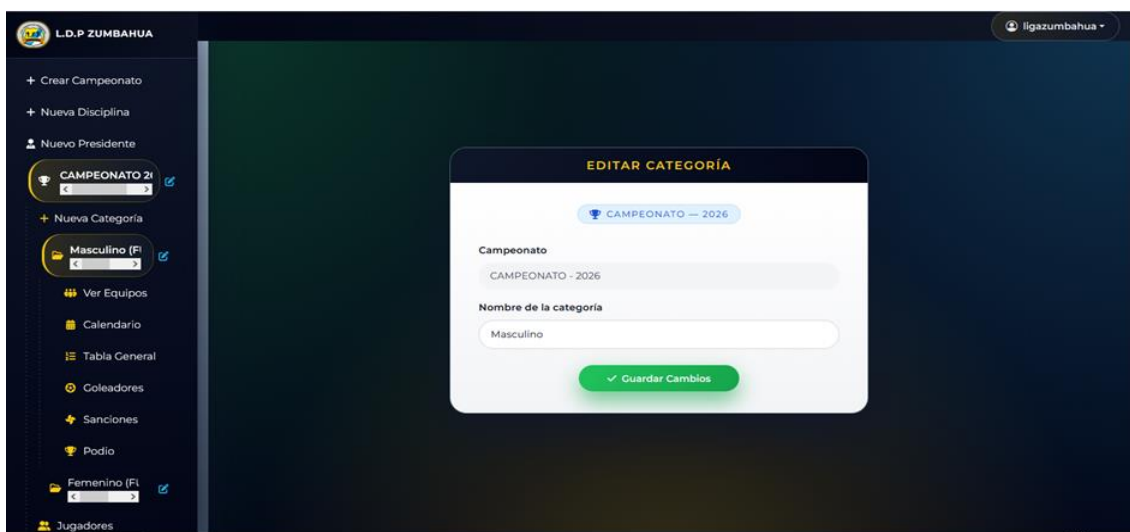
L.D.P ZUMBAHUA

ligazumbahua ▾

+ Crear Campeonato

+ Nueva Disciplina

Nuevo Presidente

CAMPEONATO 2(

+ Nueva Categoría

Masculino (F(

Ver Equipos

Calendario

Tabla General

Goleadores

Sanciones

Podio

Femenino (F(

Jugadores

EDITAR CATEGORÍA

CAMPEONATO — 2026

Campeonato

CAMPEONATO - 2026

Nombre de la categoría

Masculino

✓ Guardar Cambios